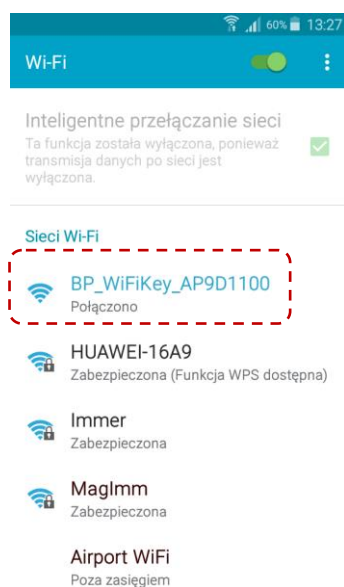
60% 13:27

Wi-Fi

Inteligentne przełączanie sieci
Ta funkcja została wyłączona, ponieważ transmisja danych po sieci jest wyłączona.

Sieci Wi-Fi

BP_WiFiKey_AP9D1100
Połączono

HUAWEI-16A9
Zabezpieczona (Funkcja WPS dostępna)

Immer
Zabezpieczona

MagImm
Zabezpieczona

Airport WiFi
Poza zasięgiem